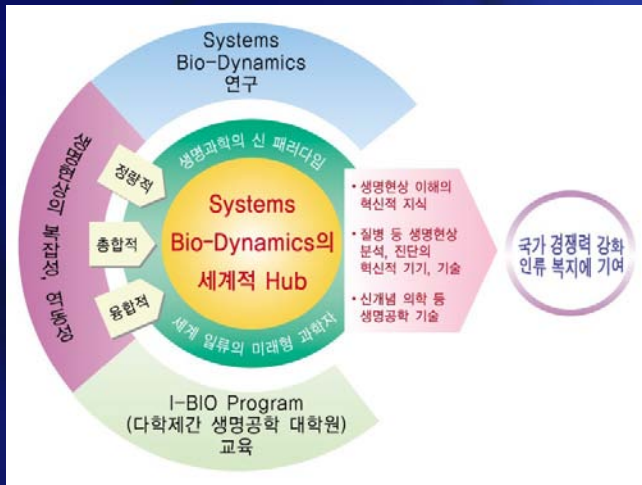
Systems
Bio-Dynamics
연구

생명현상의 복잡성, 역동성

정량적

총합적

융합적

생명과학의 신 패러다임

Systems
Bio-Dynamics의
세계적 Hub

세계 일류의 미래형 과학자

• 생명현상 이해의 혁신적 지식

• 질병 등 생명현상 분석, 진단의 혁신적 기기, 기술

• 신개념 의학 등 생명공학 기술

국가 경쟁력 강화
인류 복지에 기여

I-BIO Program
(다학제간 생명공학 대학원)
교육